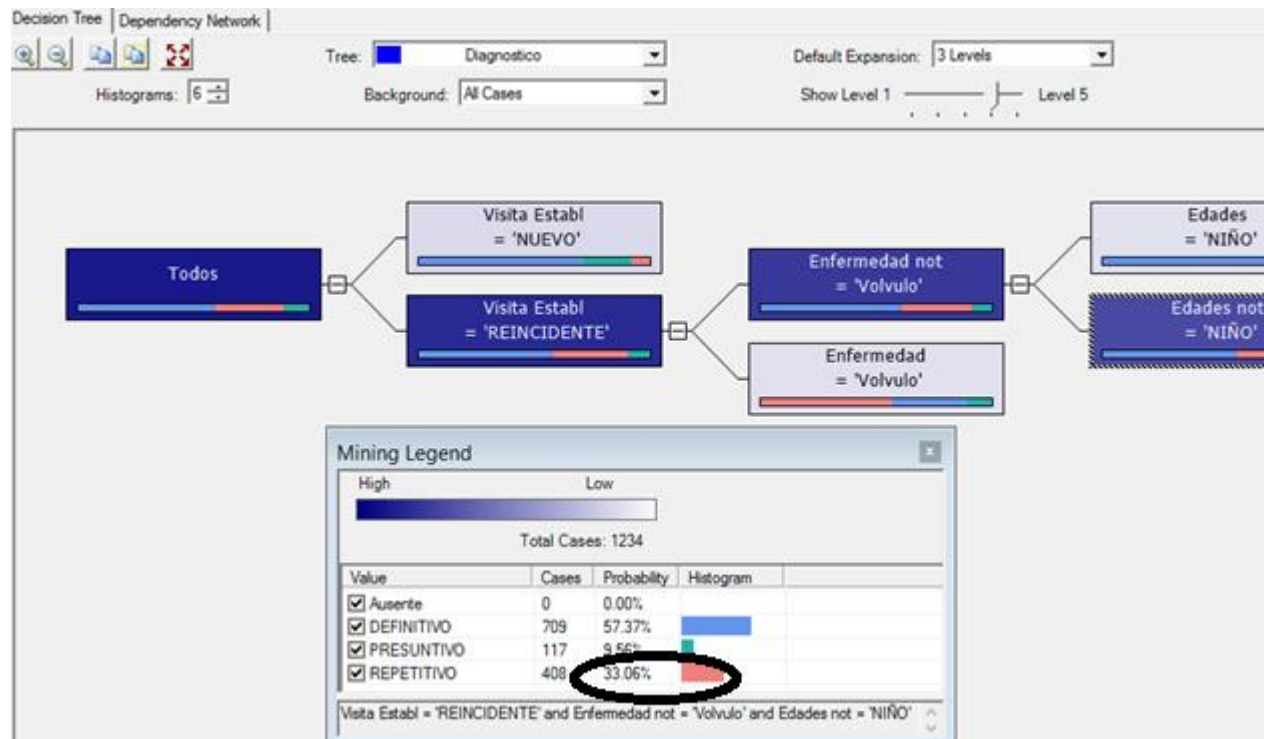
Decision Tree | Dependency Network

Histograms: 6

Tree: Diagnostico

Background: All Cases

Default Expansion: 3 Levels

Show Level 1 Level 5

Todos

Visita Establ
= 'NUEVO'

Visita Establ
= 'REINCIDENTE'

Enfermedad not
= 'Volvulo'

Enfermedad
= 'Volvulo'

Edades
= 'NIÑO'

Edades not
= 'NIÑO'

Mining Legend

High Low

Total Cases: 1234

| Value | Cases | Probability | Histogram |
|---|---|---|---|
| Ausente | 0 | 0.00% | |
| DEFINITIVO | 709 | 57.37% | |
| PRESUNTIVO | 117 | 9.56% | |
| REPETITIVO | 408 | 33.06% | |

Visita Establ = 'REINCIDENTE' and Enfermedad not = 'Volvulo' and Edades not = 'NIÑO'